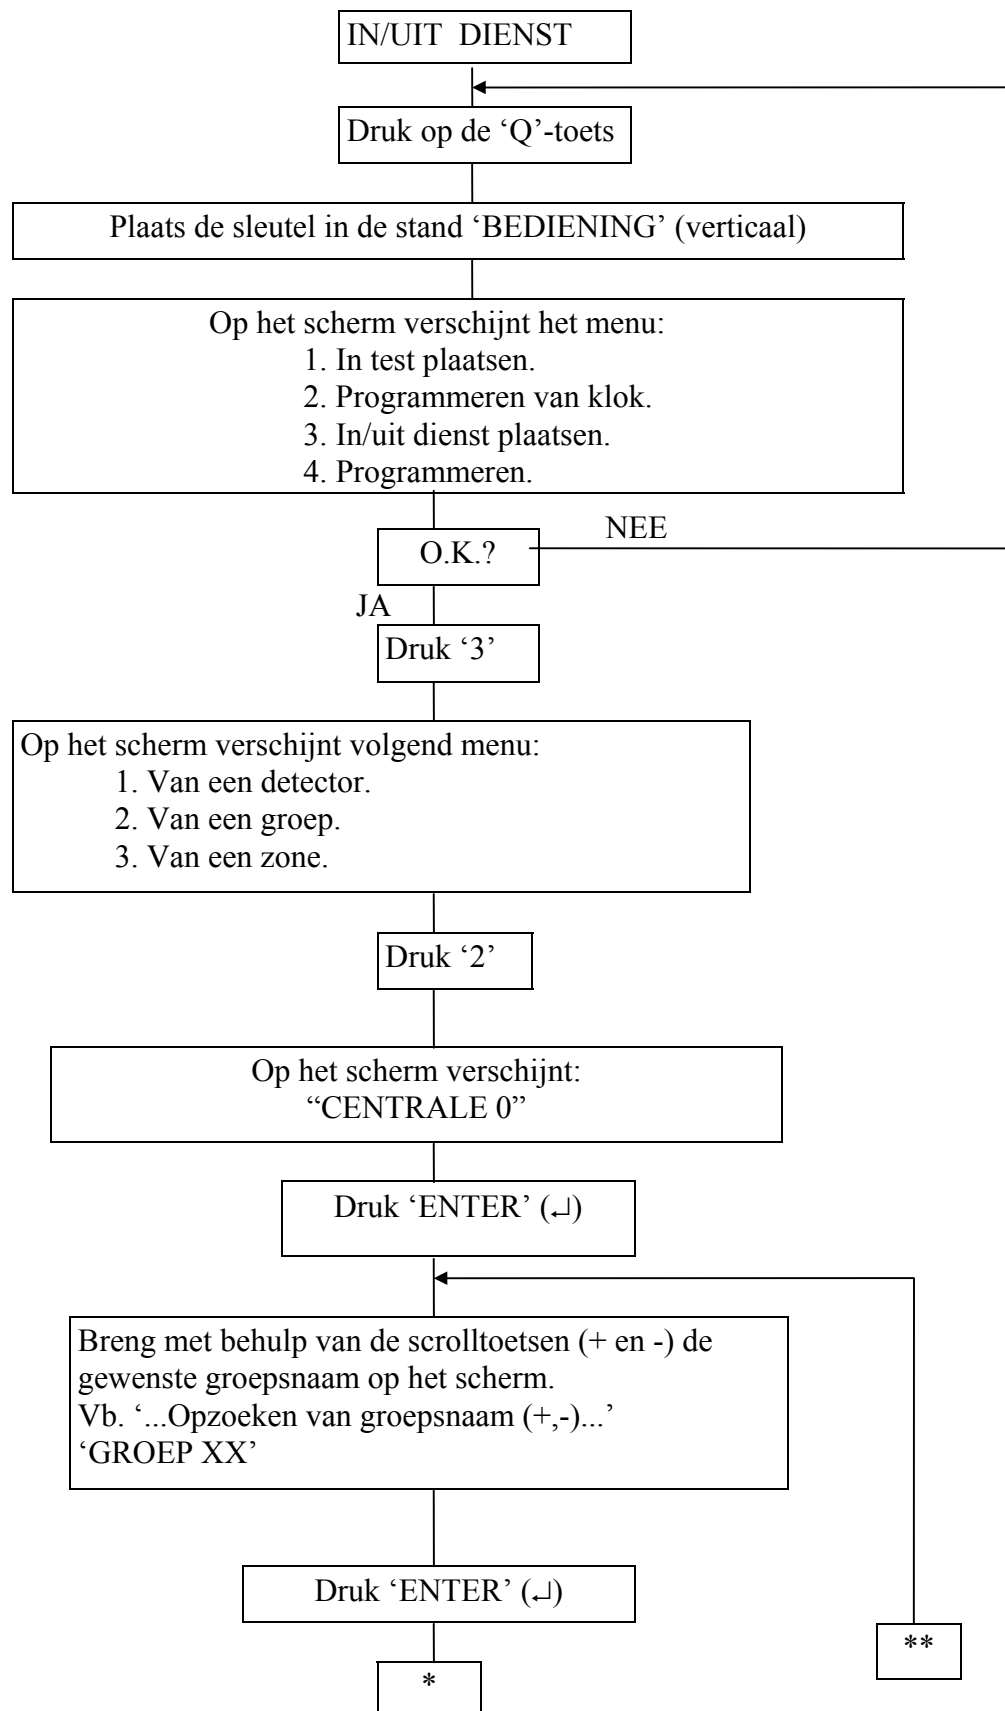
IN/UIT DIENST

Druk op de 'Q'-toets

Plaats de sleutel in de stand 'BEDIENING' (verticaal)

Op het scherm verschijnt het menu:
1. In test plaatsen.
2. Programmeren van klok.
3. In/uit dienst plaatsen.
4. Programmeren.

O.K.?

NEE

JA

Druk '3'

Op het scherm verschijnt volgend menu:
1. Van een detector.
2. Van een groep.
3. Van een zone.

Druk '2'

Op het scherm verschijnt:
"CENTRALE 0"

Druk 'ENTER' (↵)

Breng met behulp van de scrolltoetsen (+ en -) de gewenste groepsnaam op het scherm.
Vb. '...Opzoeken van groepsnaam (+,-)...'
'GROEP XX'

Druk 'ENTER' (↵)

*

**